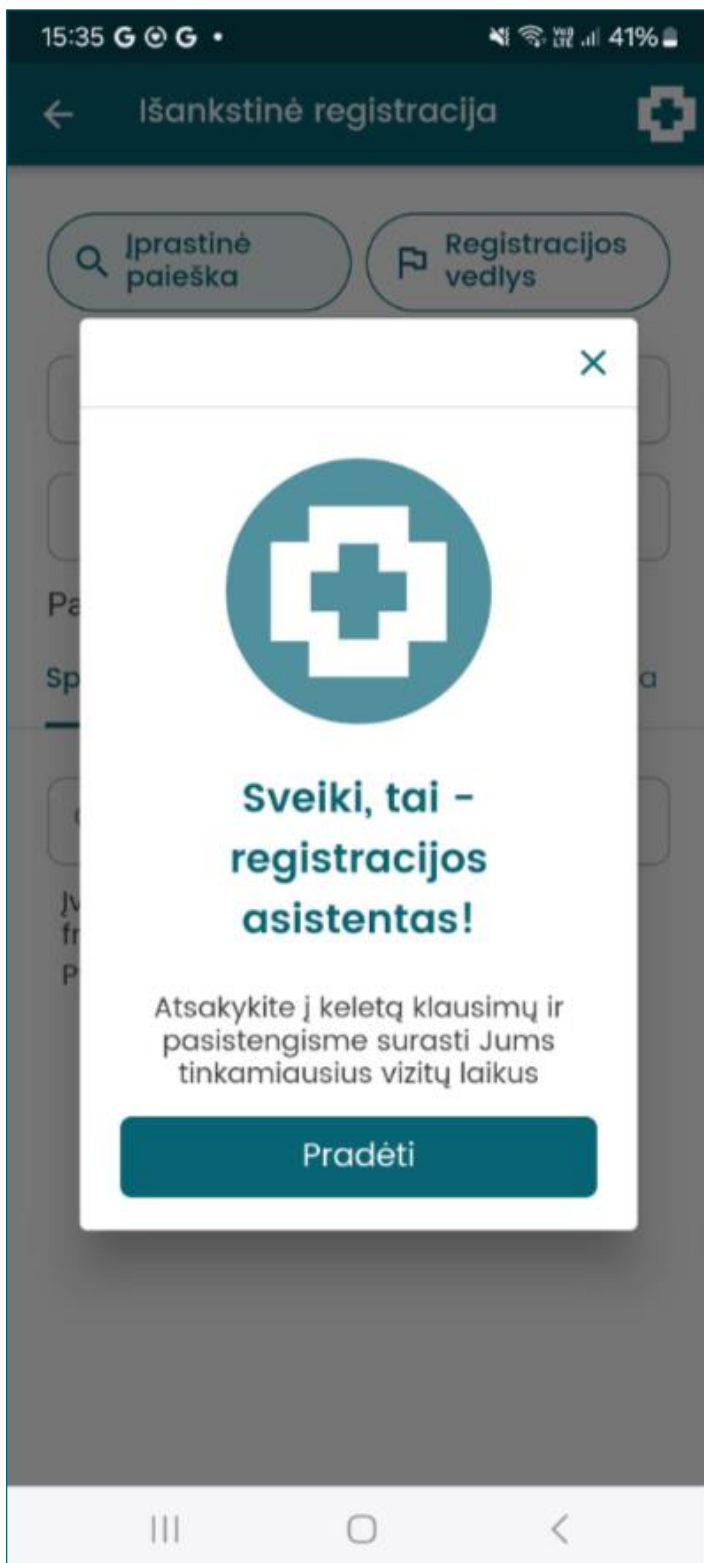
15:35 G G •
41%

Išankstinė registracija

Įprastinė paieška

Registracijos vedlys

Pa

Sp

a

Įv
fr

P

×

Sveiki, tai - registracijos asistentas!

Atsakykite į keletą klausimų ir pasistengisme surasti Jums tinkamiausius vizitų laikus

Pradėti